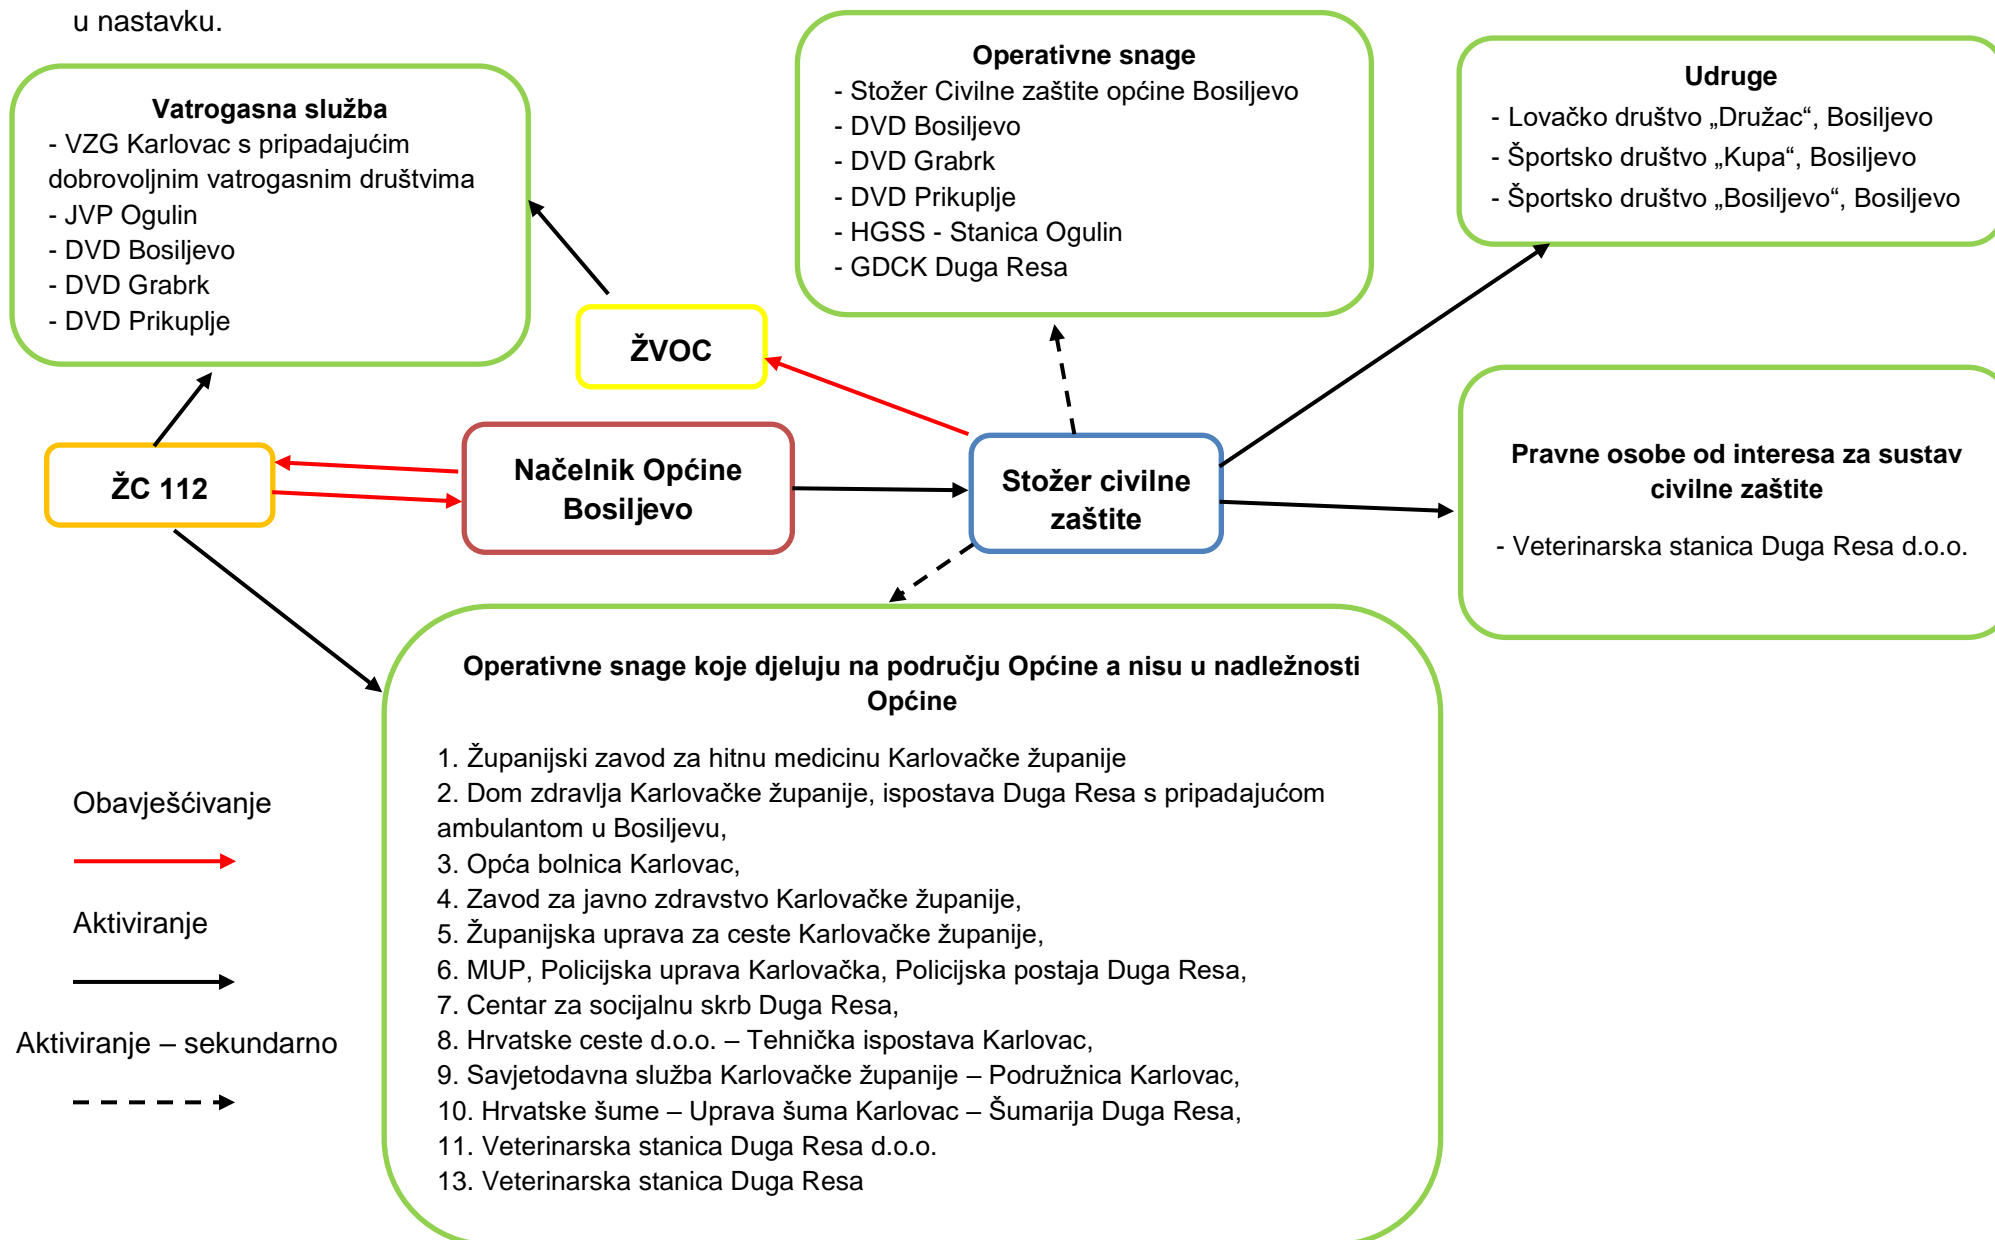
u nastavku.

**Vatrogasna služba**
- VZG Karlovac s pripadajućim dobrovoljnim vatrogasnim društvima
- JVP Ogulin
- DVD Bosiljevo
- DVD Grabrk
- DVD Prikuplje

**Operativne snage**
- Stožer Civilne zaštite općine Bosiljevo
- DVD Bosiljevo
- DVD Grabrk
- DVD Prikuplje
- HGSS - Stanica Ogulin
- GDCK Duga Resa

**Udruge**
- Lovačko društvo „Družac“, Bosiljevo
- Športsko društvo „Kupa“, Bosiljevo
- Športsko društvo „Bosiljevo“, Bosiljevo

**ŽVOC**

**ŽC 112**

**Načelnik Općine Bosiljevo**

**Stožer civilne zaštite**

**Pravne osobe od interesa za sustav civilne zaštite**

- Veterinarska stanica Duga Resa d.o.o.

**Operativne snage koje djeluju na području Općine a nisu u nadležnosti Općine**

1. Županijski zavod za hitnu medicinu Karlovačke županije
2. Dom zdravlja Karlovačke županije, ispostava Duga Resa s pripadajućom ambulantom u Bosiljevu,
3. Opća bolnica Karlovac,
4. Zavod za javno zdravstvo Karlovačke županije,
5. Županijska uprava za ceste Karlovačke županije,
6. MUP, Policijska uprava Karlovačka, Policijska postaja Duga Resa,
7. Centar za socijalnu skrb Duga Resa,
8. Hrvatske ceste d.o.o. – Tehnička ispostava Karlovac,
9. Savjetodavna služba Karlovačke županije – Podružnica Karlovac,
10. Hrvatske šume – Uprava šuma Karlovac – Šumarija Duga Resa,
11. Veterinarska stanica Duga Resa d.o.o.
13. Veterinarska stanica Duga Resa

Obavješćivanje

Aktiviranje

Aktiviranje – sekundarno